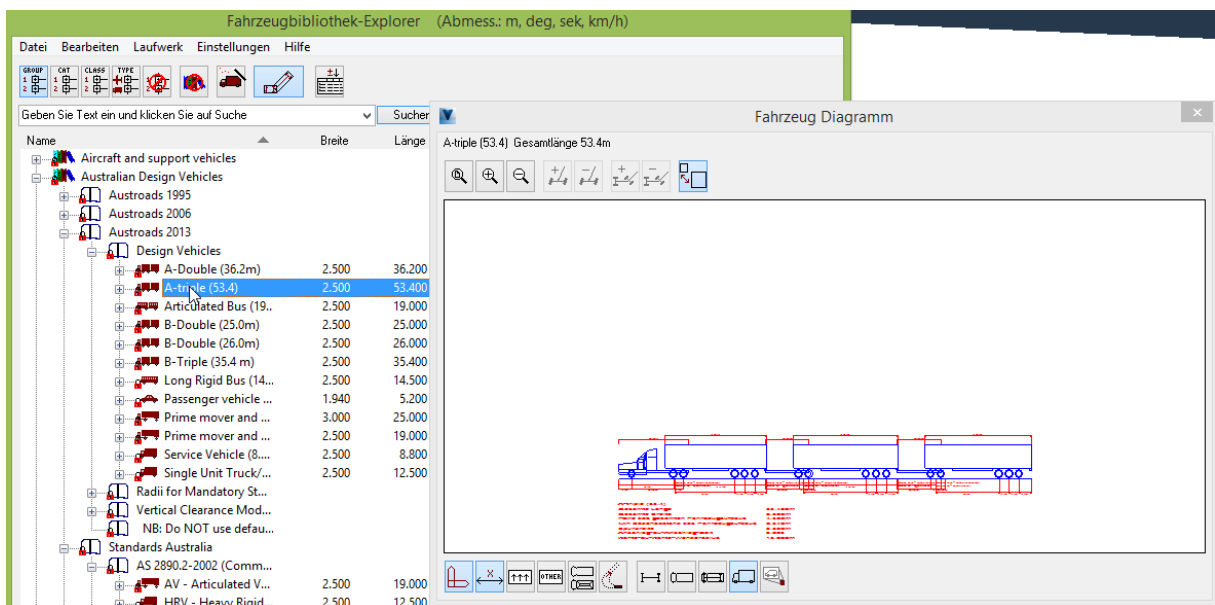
Fahrzeugbibliothek-Explorer (Abmess.: m, deg, sek, km/h)

Datei Bearbeiten Laufwerk Einstellungen Hilfe

GROUP CAT CLASS TYPE

Geben Sie Text ein und klicken Sie auf Suche

Suchen

| Name | Breite | Länge |
|---|---|---|
| Aircraft and support vehicles | | |
| Australian Design Vehicles | | |
| Austroads 1995 | | |
| Austroads 2006 | | |
| Austroads 2013 | | |
| Design Vehicles | | |
| A-Double (36.2m) | 2.500 | 36.200 |
| A-triple (53.4) | 2.500 | 53.400 |
| Articulated Bus (19.. | 2.500 | 19.000 |
| B-Double (25.0m) | 2.500 | 25.000 |
| B-Double (26.0m) | 2.500 | 26.000 |
| B-Triple (35.4 m) | 2.500 | 35.400 |
| Long Rigid Bus (14... | 2.500 | 14.500 |
| Passenger vehicle ... | 1.940 | 5.200 |
| Prime mover and ... | 3.000 | 25.000 |
| Prime mover and ... | 2.500 | 19.000 |
| Service Vehicle (8.... | 2.500 | 8.800 |
| Single Unit Truck/... | 2.500 | 12.500 |
| Radii for Mandatory St... | | |
| Vertical Clearance Mod... | | |
| NB: Do NOT use defau... | | |
| Standards Australia | | |
| AS 2890.2-2002 (Comm... | | |
| AV - Articulated V... | 2.500 | 19.000 |
| HRV - Heavy Rigid... | 2.500 | 12.500 |

Fahrzeug Diagramm

A-triple (53.4) Gesamtlänge 53.4m

OTHER